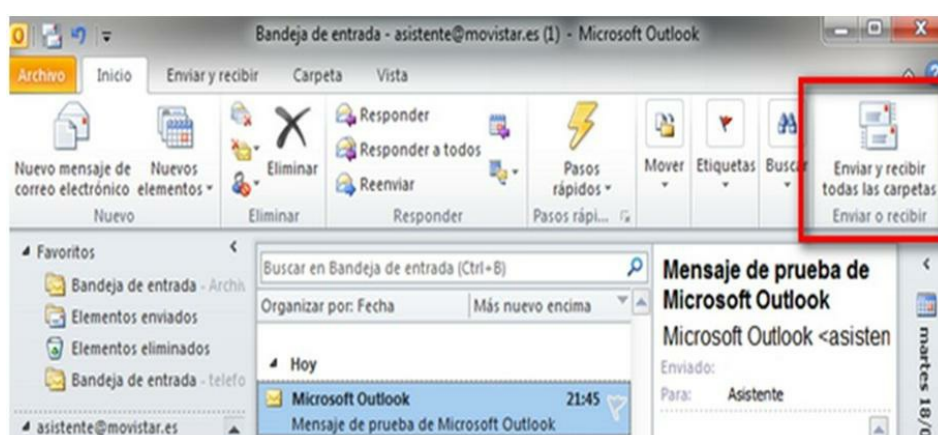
Bandeja de entrada - asistente@movistar.es (1) - Microsoft Outlook

Archivo Inicio Enviar y recibir Carpeta Vista

Nuevo mensaje de correo electrónico
Nuevos elementos
Nuevo

Eliminar
Eliminar

Responder
Responder a todos
Reenviar
Responder

Pasos rápidos
Pasos rápi...

Mover Etiquetas Buscar

Enviar y recibir todas las carpetas
Enviar o recibir

Favoritos
Bandeja de entrada - Archi
Elementos enviados
Elementos eliminados
Bandeja de entrada - telefo
asistente@movistar.es

Buscar en Bandeja de entrada (Ctrl+B)
Organizar por: Fecha
Más nuevo encima
Hoy
Microsoft Outlook 21:45
Mensaje de prueba de Microsoft Outlook

Mensaje de prueba de Microsoft Outlook
Microsoft Outlook <asisten
Enviado:
Para: Asistente

martes 18/0